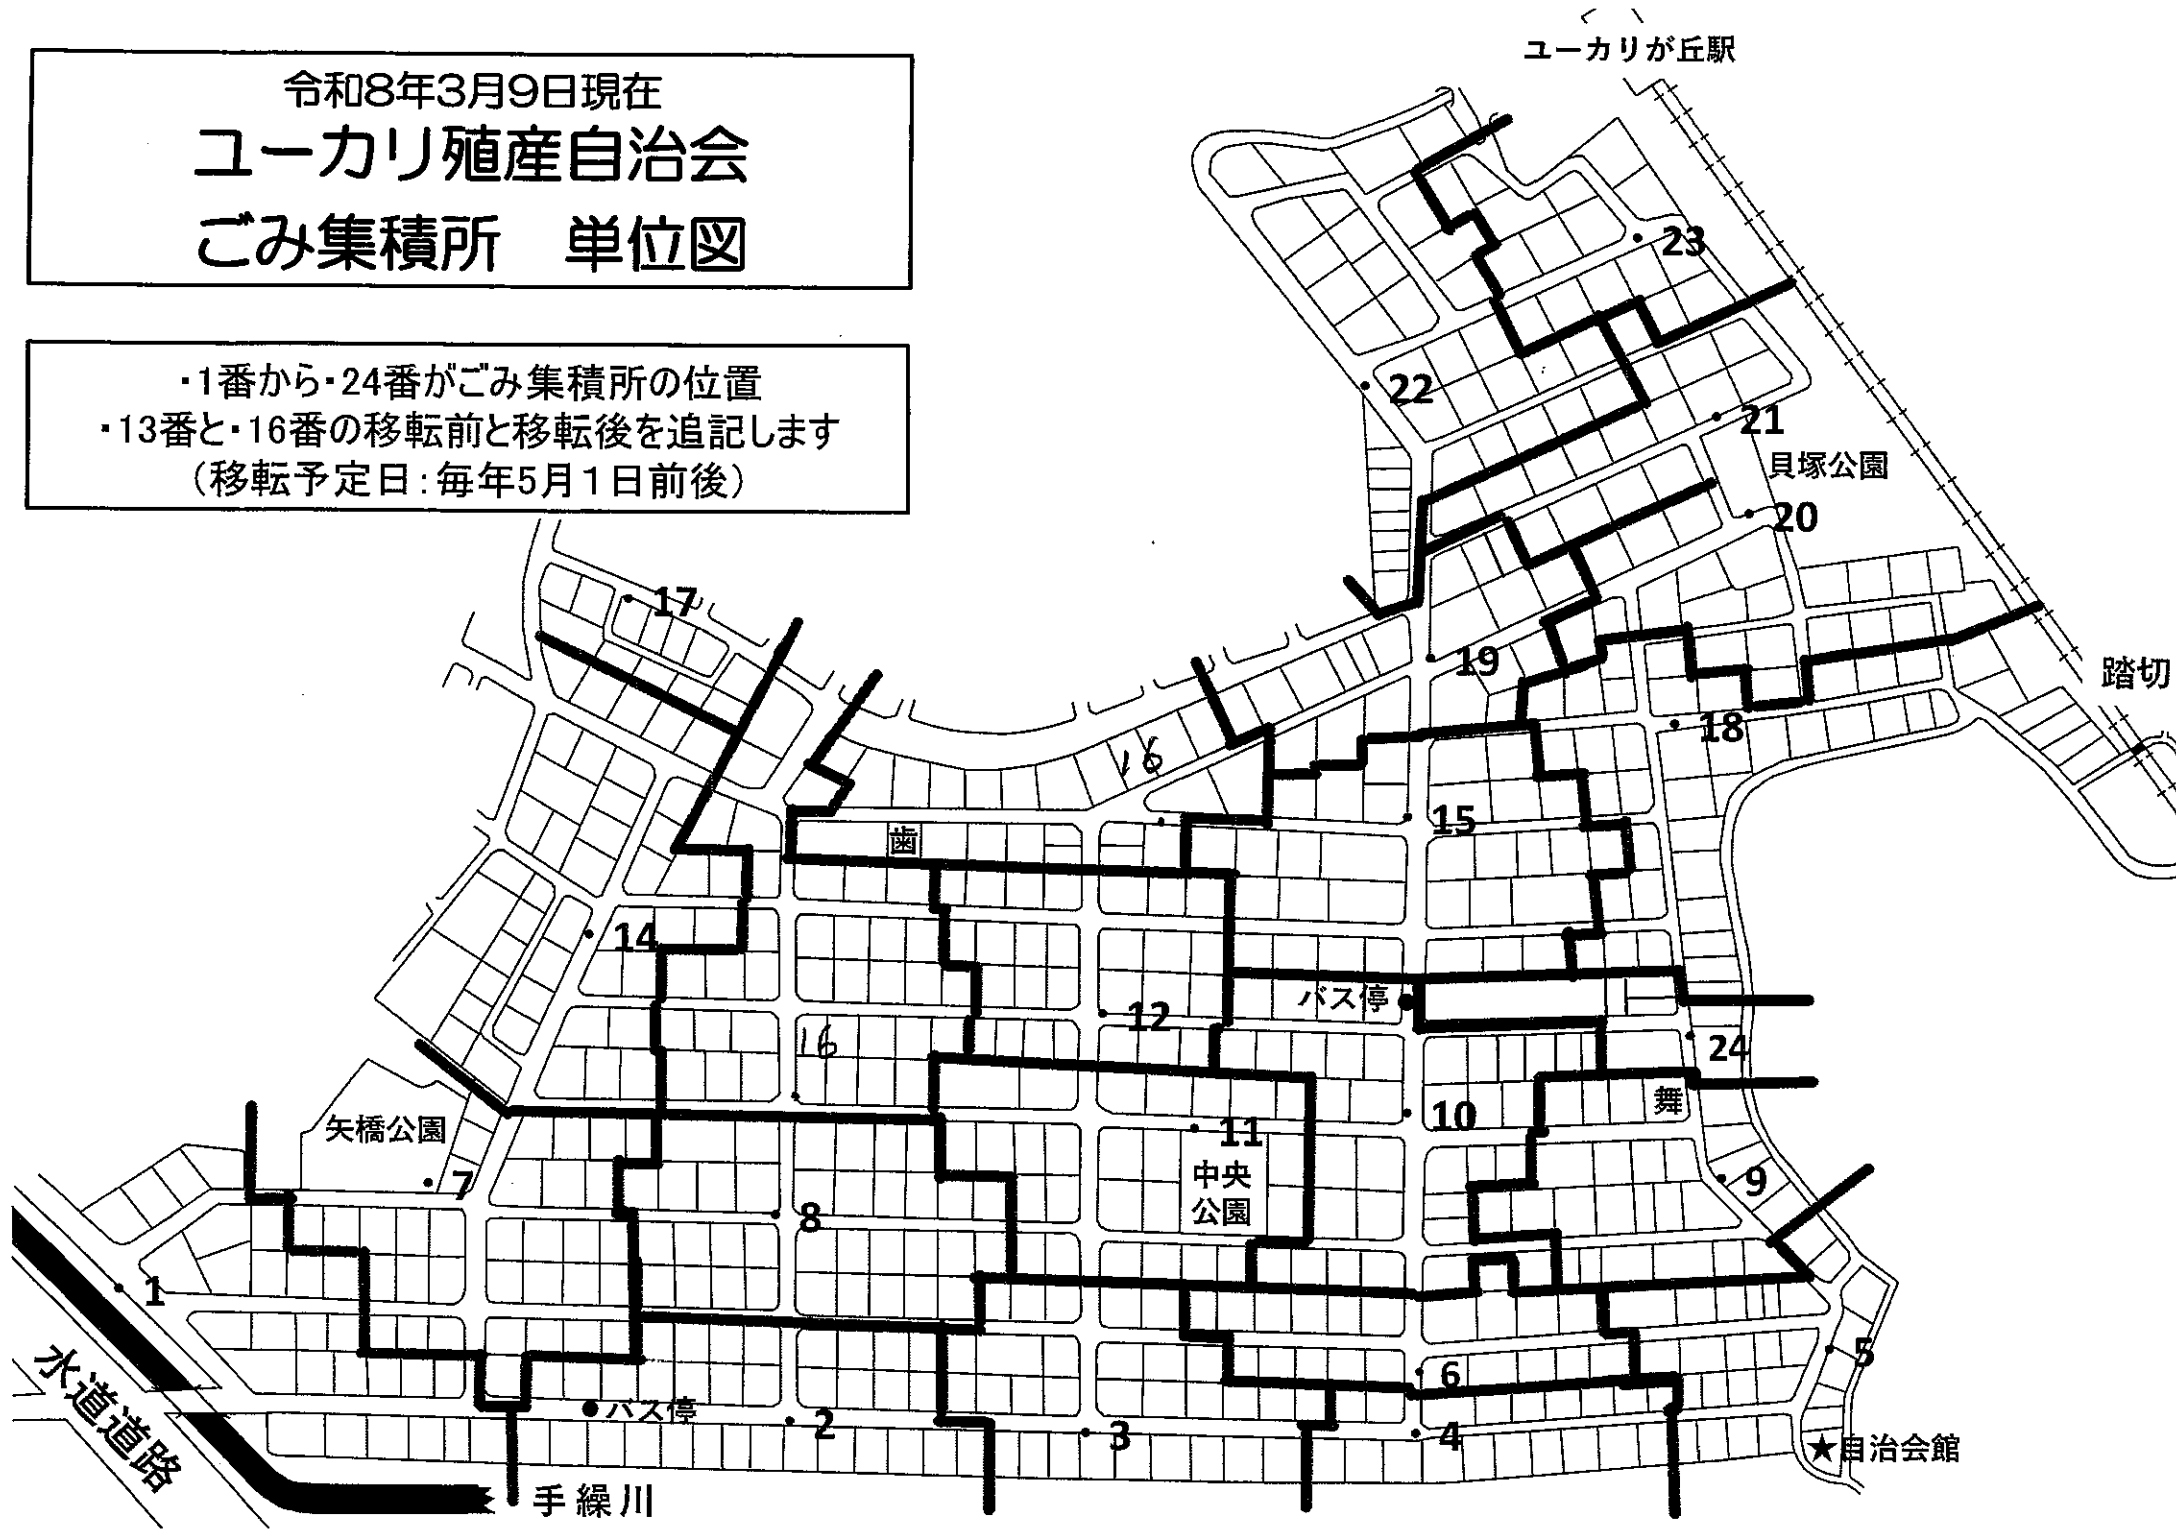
令和8年3月9日現在
ユーカリ殖産自治会
ごみ集積所　単位図

・1番から・24番がごみ集積所の位置
・13番と・16番の移転前と移転後を追記します
（移転予定日：毎年5月1日前後）

ユーカリが丘駅
23
22
21
貝塚公園
20
17
19
踏切
18
16
15
歯
14
バス停
12
16
24
舞
10
11
矢橋公園
中央公園
9
7
8
1
5
6
水道道路
バス停
2
3
4
★自治会館
手繰川